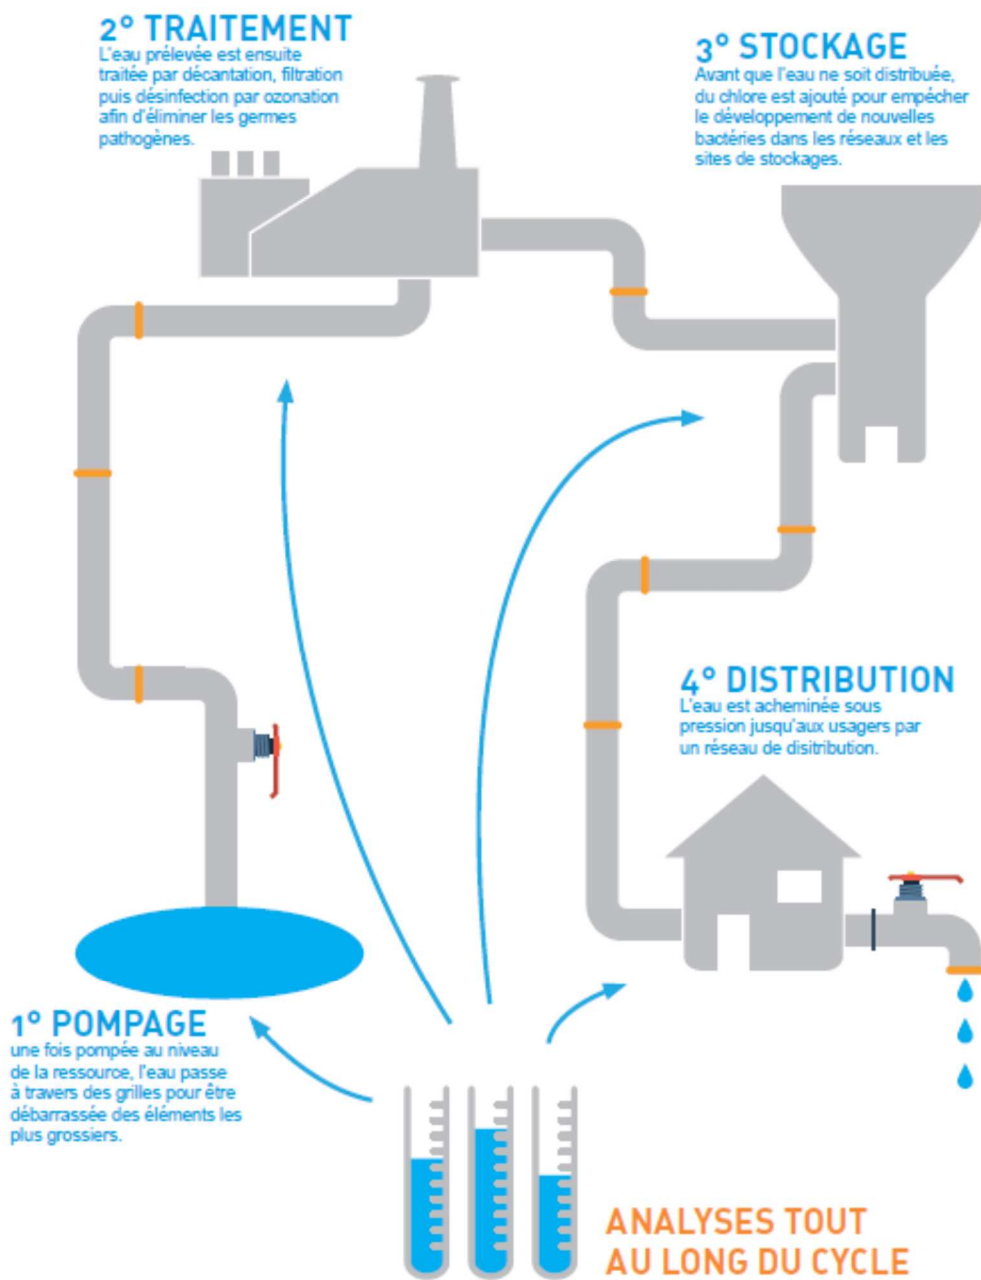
2° TRAITEMENT
L'eau prélevée est ensuite traitée par décantation, filtration puis désinfection par ozonation afin d'éliminer les germes pathogènes.

3° STOCKAGE
Avant que l'eau ne soit distribuée, du chlore est ajouté pour empêcher le développement de nouvelles bactéries dans les réseaux et les sites de stockages.

4° DISTRIBUTION
L'eau est acheminée sous pression jusqu'aux usagers par un réseau de disitribution.

1° POMPAGE
une fois pompée au niveau de la ressource, l'eau passe à travers des grilles pour être débarrassée des éléments les plus grossiers.

ANALYSES TOUT AU LONG DU CYCLE